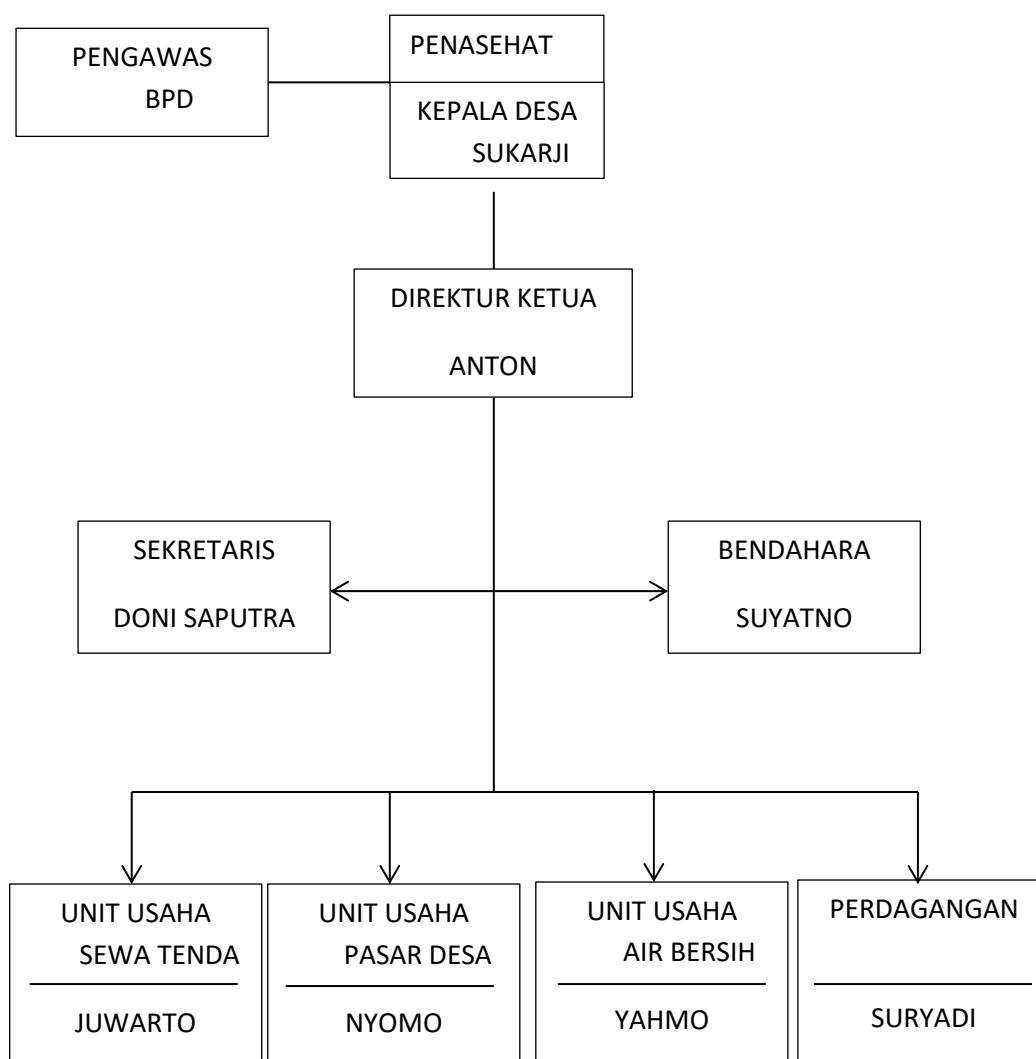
PENGAWAS
BPD

PENASEHAT

KEPALA DESA
SUKARJI

DIREKTUR KETUA
ANTON

SEKRETARIS
DONI SAPUTRA

BENDAHARA
SUYATNO

UNIT USAHA
SEWA TENDA
JUWARTO

UNIT USAHA
PASAR DESA
NYOMO

UNIT USAHA
AIR BERSIH
YAHMO

PERDAGANGAN
SURYADI